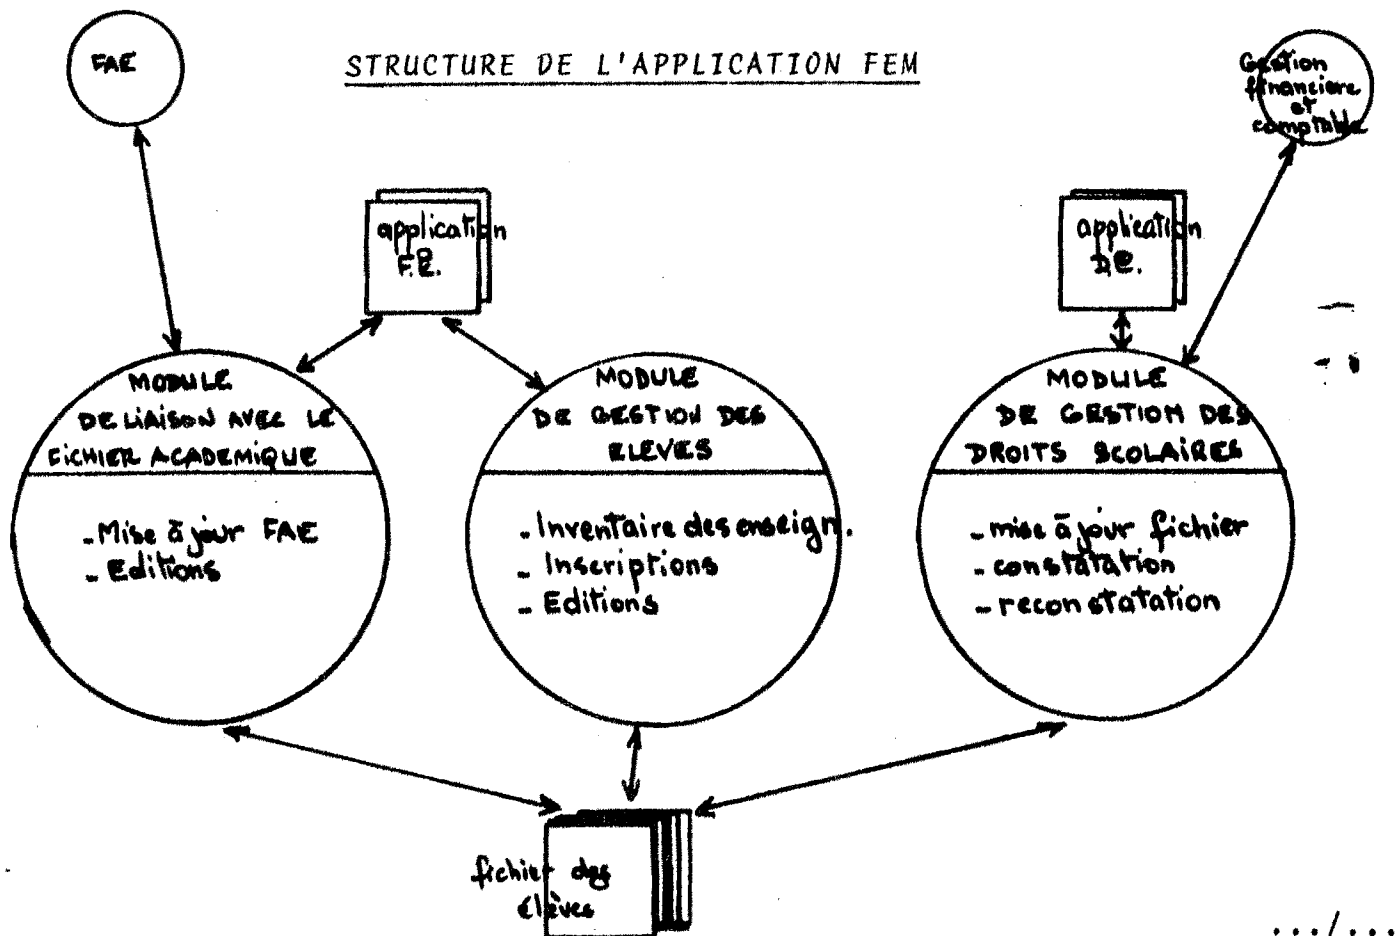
FAE

STRUCTURE DE L'APPLICATION FEM

Gestion financière et comptable

application F.E.

application D.E.

MODULE DE LIAISON AVEC LE FICHIER ACADEMIQUE

- Mise à jour FAE
- Editions

MODULE DE GESTION DES ELEVES

- Inventaire des enseign.
- Inscriptions
- Editions

MODULE DE GESTION DES DROITS SCOLAIRES

- mise à jour fichier
- constatation
- reconstatation

fichier des élèves

.../...